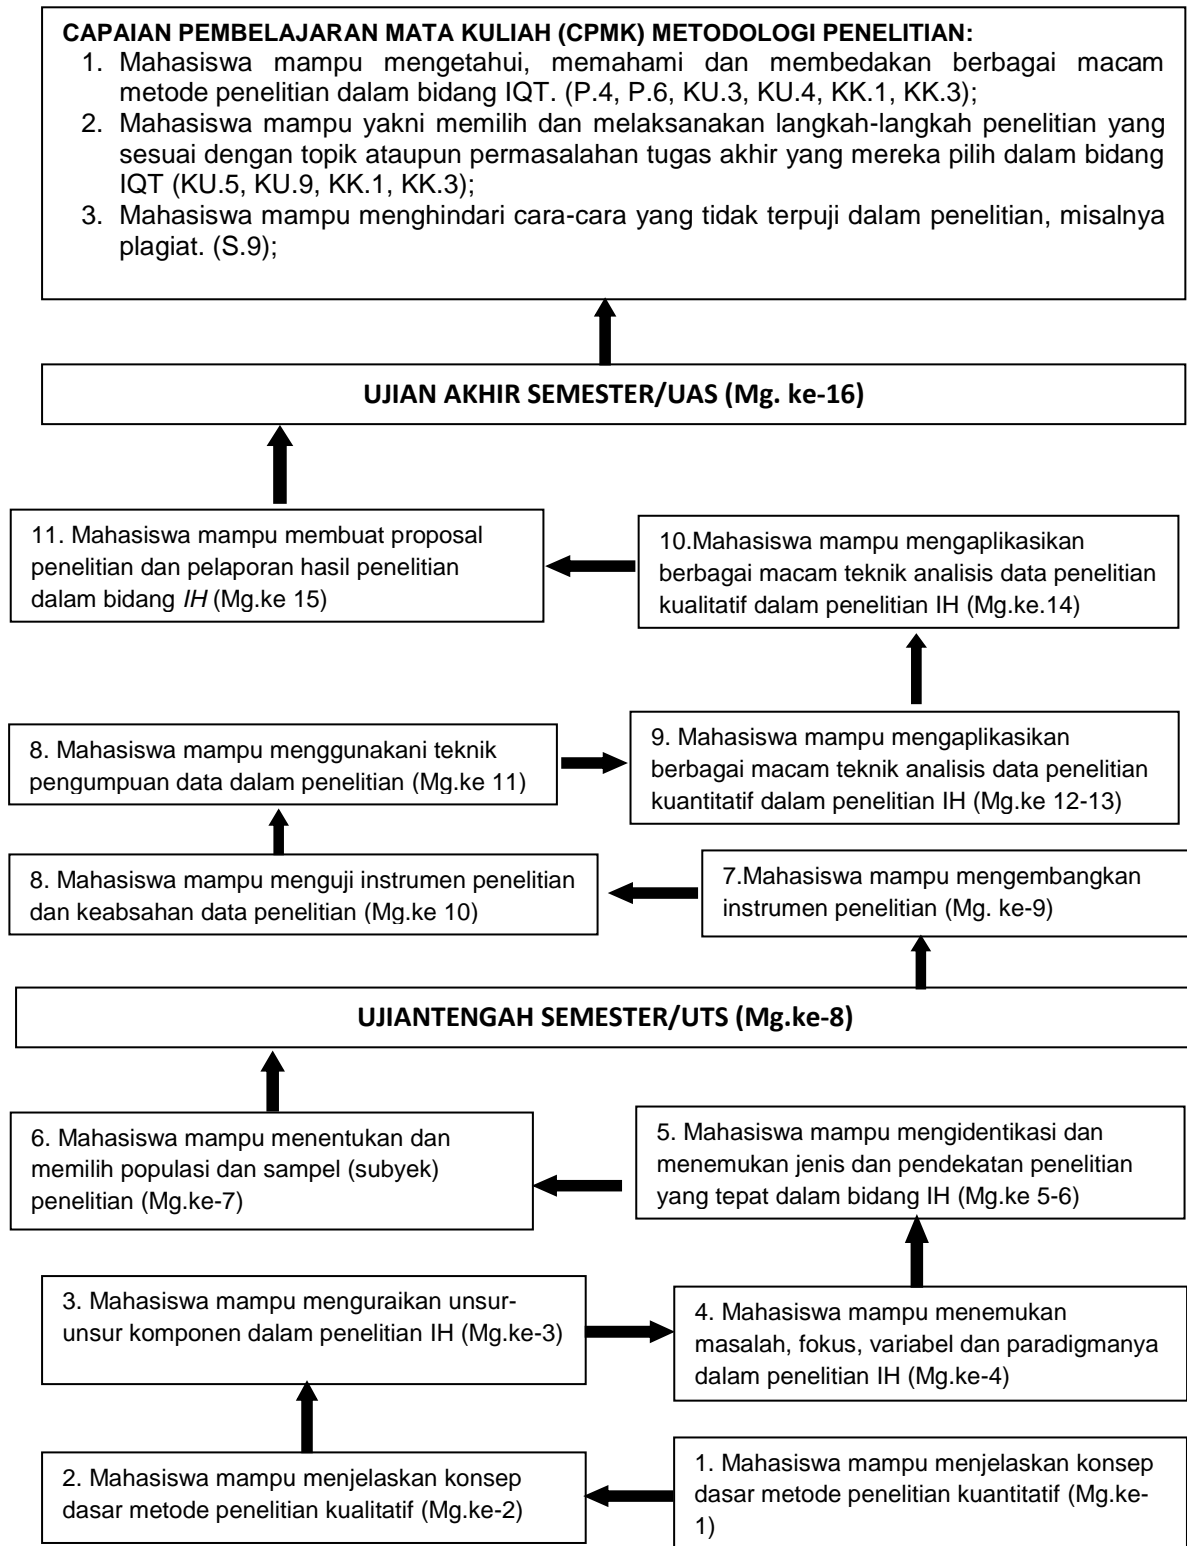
CAPAIAN PEMBELAJARAN MATA KULIAH (CPMK) METODOLOGI PENELITIAN:
1. Mahasiswa mampu mengetahui, memahami dan membedakan berbagai macam metode penelitian dalam bidang IQT. (P.4, P.6, KU.3, KU.4, KK.1, KK.3);
2. Mahasiswa mampu yakni memilih dan melaksanakan langkah-langkah penelitian yang sesuai dengan topik ataupun permasalahan tugas akhir yang mereka pilih dalam bidang IQT (KU.5, KU.9, KK.1, KK.3);
3. Mahasiswa mampu menghindari cara-cara yang tidak terpuji dalam penelitian, misalnya plagiat. (S.9);

UJIAN AKHIR SEMESTER/UAS (Mg. ke-16)

11. Mahasiswa mampu membuat proposal penelitian dan pelaporan hasil penelitian dalam bidang IH (Mg.ke 15)

10.Mahasiswa mampu mengaplikasikan berbagai macam teknik analisis data penelitian kualitatif dalam penelitian IH (Mg.ke.14)

8. Mahasiswa mampu menggunakani teknik pengumpuan data dalam penelitian (Mg.ke 11)

9. Mahasiswa mampu mengaplikasikan berbagai macam teknik analisis data penelitian kuantitatif dalam penelitian IH (Mg.ke 12-13)

8. Mahasiswa mampu menguji instrumen penelitian dan keabsahan data penelitian (Mg.ke 10)

7.Mahasiswa mampu mengembangkan instrumen penelitian (Mg. ke-9)

UJIANTENGAH SEMESTER/UTS (Mg.ke-8)

6. Mahasiswa mampu menentukan dan memilih populasi dan sampel (subyek) penelitian (Mg.ke-7)

5. Mahasiswa mampu mengidentikasi dan menemukan jenis dan pendekatan penelitian yang tepat dalam bidang IH (Mg.ke 5-6)

3. Mahasiswa mampu menguraikan unsur-unsur komponen dalam penelitian IH (Mg.ke-3)

4. Mahasiswa mampu menemukan masalah, fokus, variabel dan paradigmanya dalam penelitian IH (Mg.ke-4)

2. Mahasiswa mampu menjelaskan konsep dasar metode penelitian kualitatif (Mg.ke-2)

1. Mahasiswa mampu menjelaskan konsep dasar metode penelitian kuantitatif (Mg.ke-1)